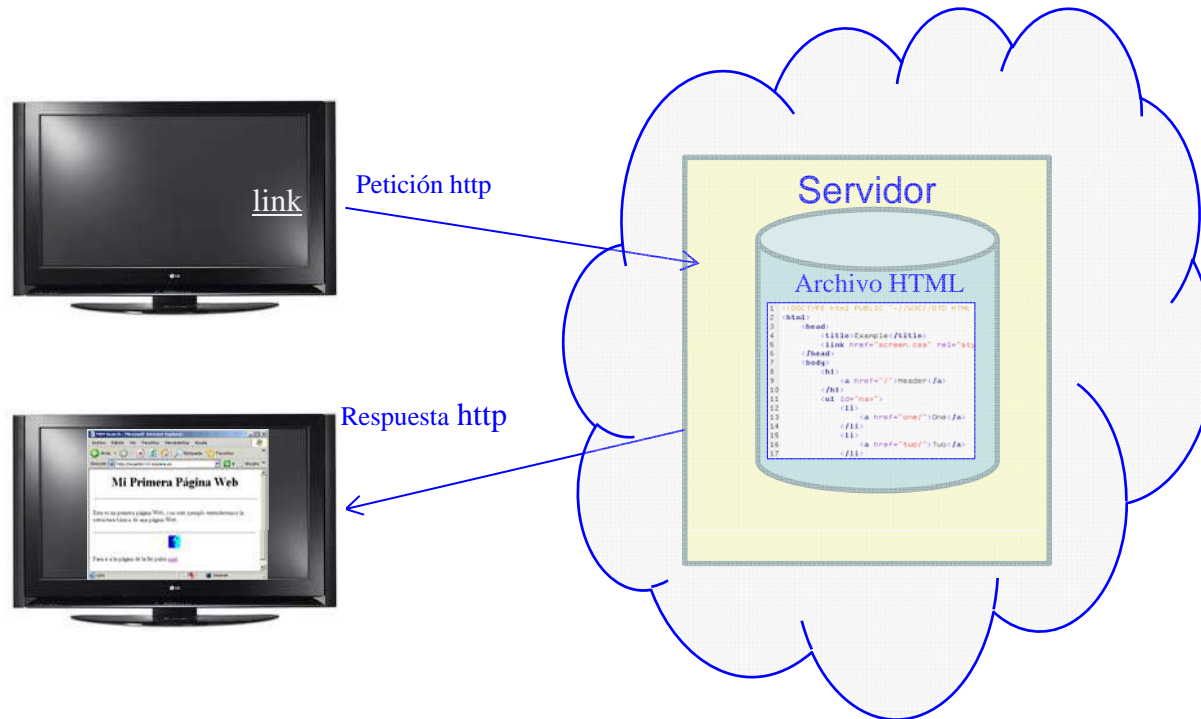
link

Petición http

Servidor

Archivo HTML

1 <!DOCTYPE html PUBLIC "-//W3C//DTD HTML
2 <html>
3 <head>
4 <title>Example</title>
5 <link href="screen.css" rel="sty
6 </head>
7 <body>
8 <h1>
9 <a href="/">Header</a>
10 </h1>
11 <ul id="nav">
12 <li>
13 <a href="one/">One</a>
14 </li>
15 <li>
16 <a href="two/">Two</a>
17 </li>

Respuesta http

Mi Primera Página Web

Esta es mi primera página Web, y es un ejemplo introductorio a la estructura básica de una página Web.

Para ir a la página de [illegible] pulsa aquí